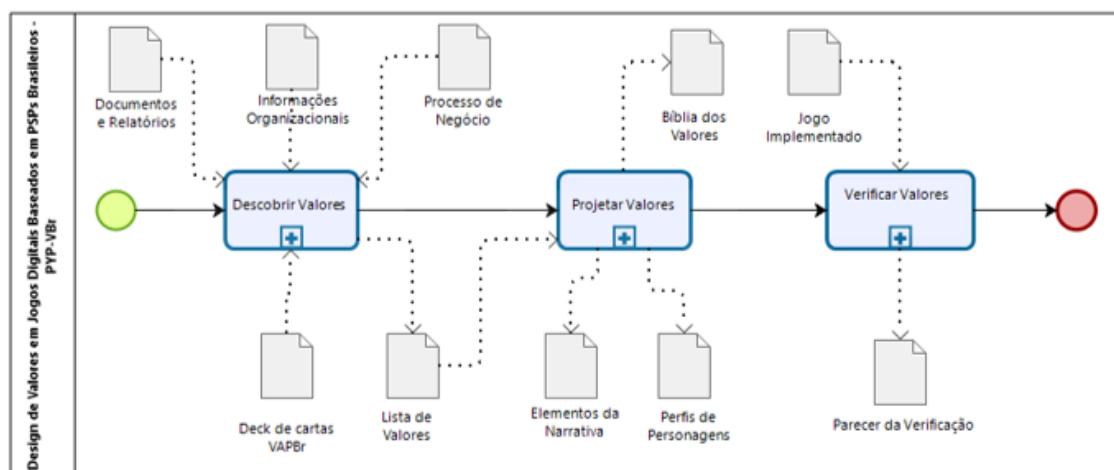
Design de Valores em Jogos Digitais Baseados em PSPs Brasileiros - PYP-VBr

Documentos e Relatórios

Informações Organizacionais

Processo de Negócio

Bíblia dos Valores

Jogo Implementado

Descobrir Valores

Projetar Valores

Verificar Valores

Deck de cartas VAPBr

Lista de Valores

Elementos da Narrativa

Perfis de Personagens

Parecer da Verificação